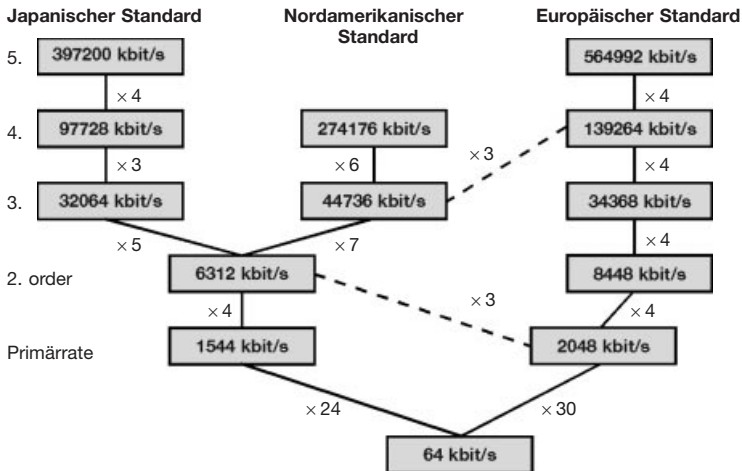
Japanischer Standard

Nordamerikanischer Standard

Europäischer Standard

5.

397200 kbit/s

564992 kbit/s

× 4

× 4

4.

97728 kbit/s

274176 kbit/s

139264 kbit/s

× 3

× 6

× 3

× 4

3.

32064 kbit/s

44736 kbit/s

34368 kbit/s

× 5

× 7

× 4

2. order

6312 kbit/s

8448 kbit/s

× 4

× 3

× 4

Primärrate

1544 kbit/s

2048 kbit/s

× 24

× 30

64 kbit/s